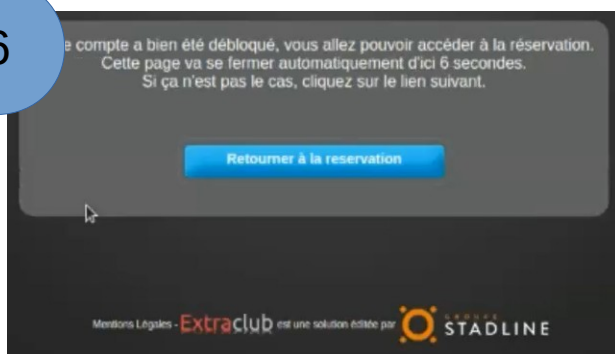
6

e compte a bien été débloqué, vous allez pouvoir accéder à la réservation. Cette page va se fermer automatiquement d'ici 6 secondes. Si ça n'est pas le cas, cliquez sur le lien suivant.

Retourner à la reservation

Mentions Légales - Extraclub est une solution éditée par GROUPE STADLINE